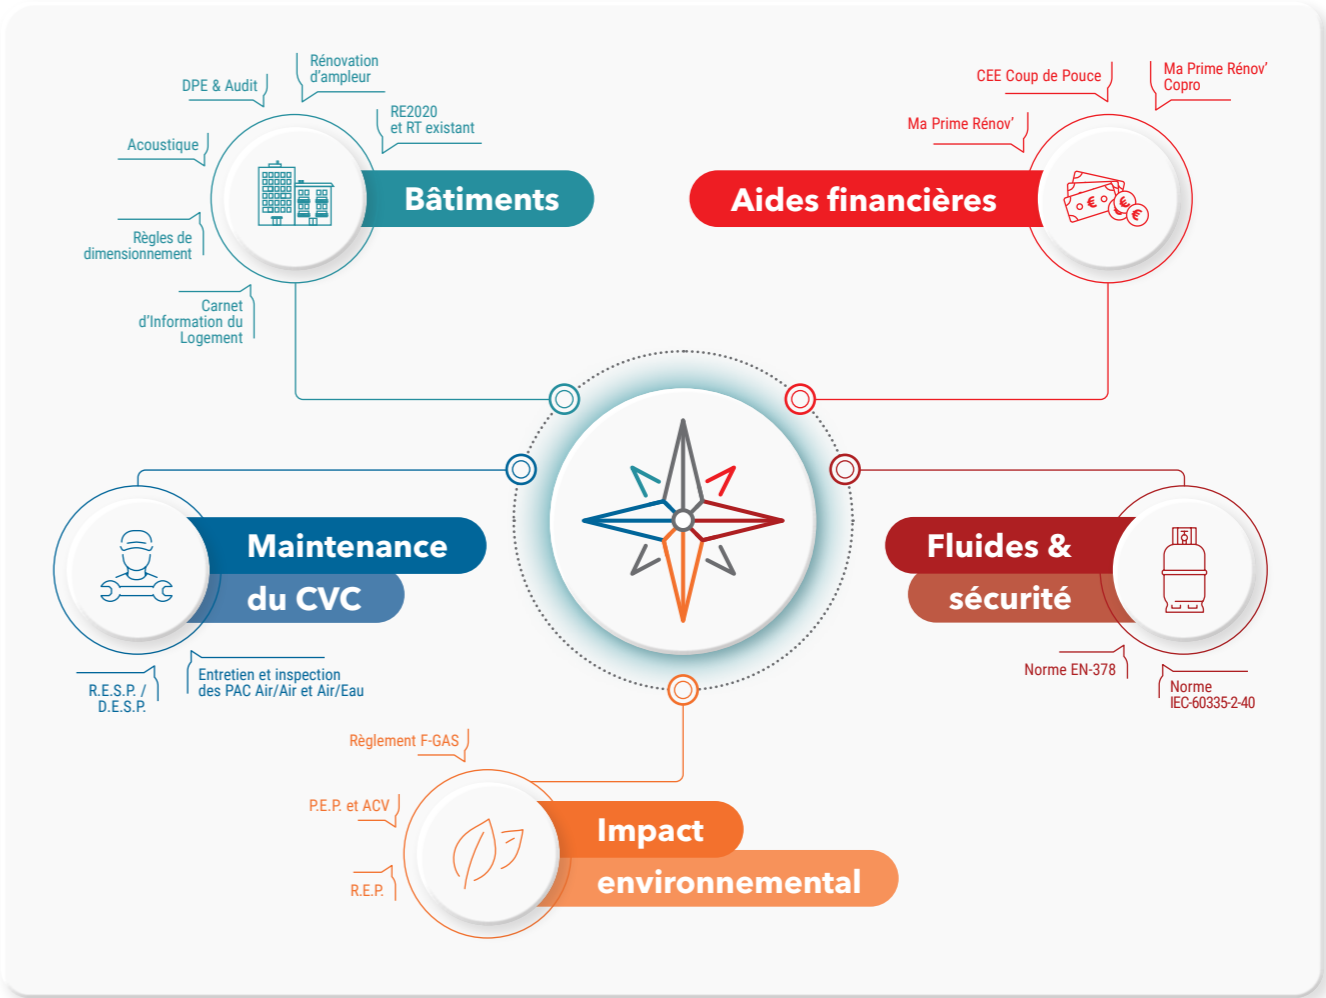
DPE & Audit

Rénovation d'ampleur

RE2020 et RT existant

Acoustique

Règles de dimensionnement

Carnet d'Information du Logement

Bâtiments

CEE Coup de Pouce

Ma Prime Rénov' Copro

Ma Prime Rénov'

Aides financières

Maintenance du CVC

R.E.S.P. / D.E.S.P.

Entretien et inspection des PAC Air/Air et Air/Eau

Fluides & sécurité

Norme EN-378

Norme IEC-60335-2-40

Règlement F-GAS

P.E.P. et ACV

R.E.P.

Impact environnemental